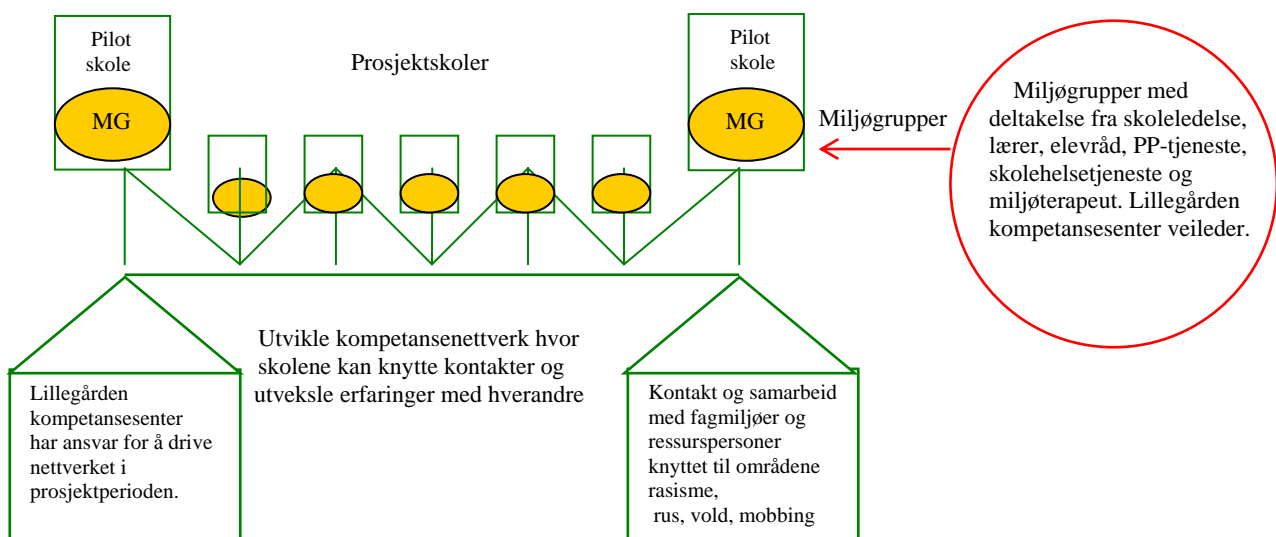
Pilot skole

MG

Prosjektskoler

Pilot skole

MG

Miljøgrupper

Miljøgrupper med deltakelse fra skoleledelse, lærer, elevråd, PP-tjeneste, skolehelsetjeneste og miljøterapeut. Lillegården kompetansesenter veileder.

Utvikle kompetansenettverk hvor skolene kan knytte kontakter og utveksle erfaringer med hverandre

Lillegården kompetansesenter har ansvar for å drive nettverket i prosjektperioden.

Kontakt og samarbeid med fagmiljøer og ressurspersoner knyttet til områdene rasisme, rus, vold, mobbing